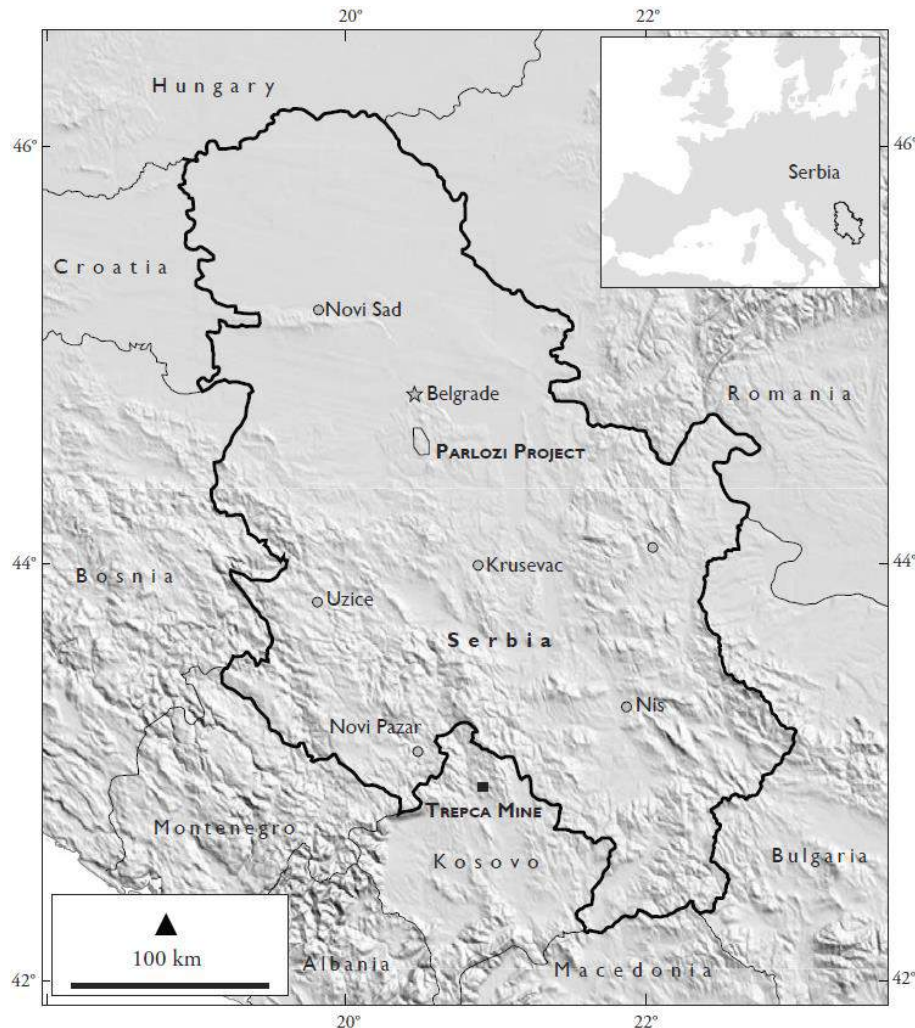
20°
22°
46°
46°
Hungary
Serbia
Croatia
Novi Sad
Romania
Belgrade
Parlozi Project
44°
44°
Bosnia
Krusevac
Uzice
Serbia
Nis
Novi Pazar
Trepca Mine
Montenegro
Kosovo
Bulgaria
100 km
Albania
Macedonia
42°
42°
20°
22°